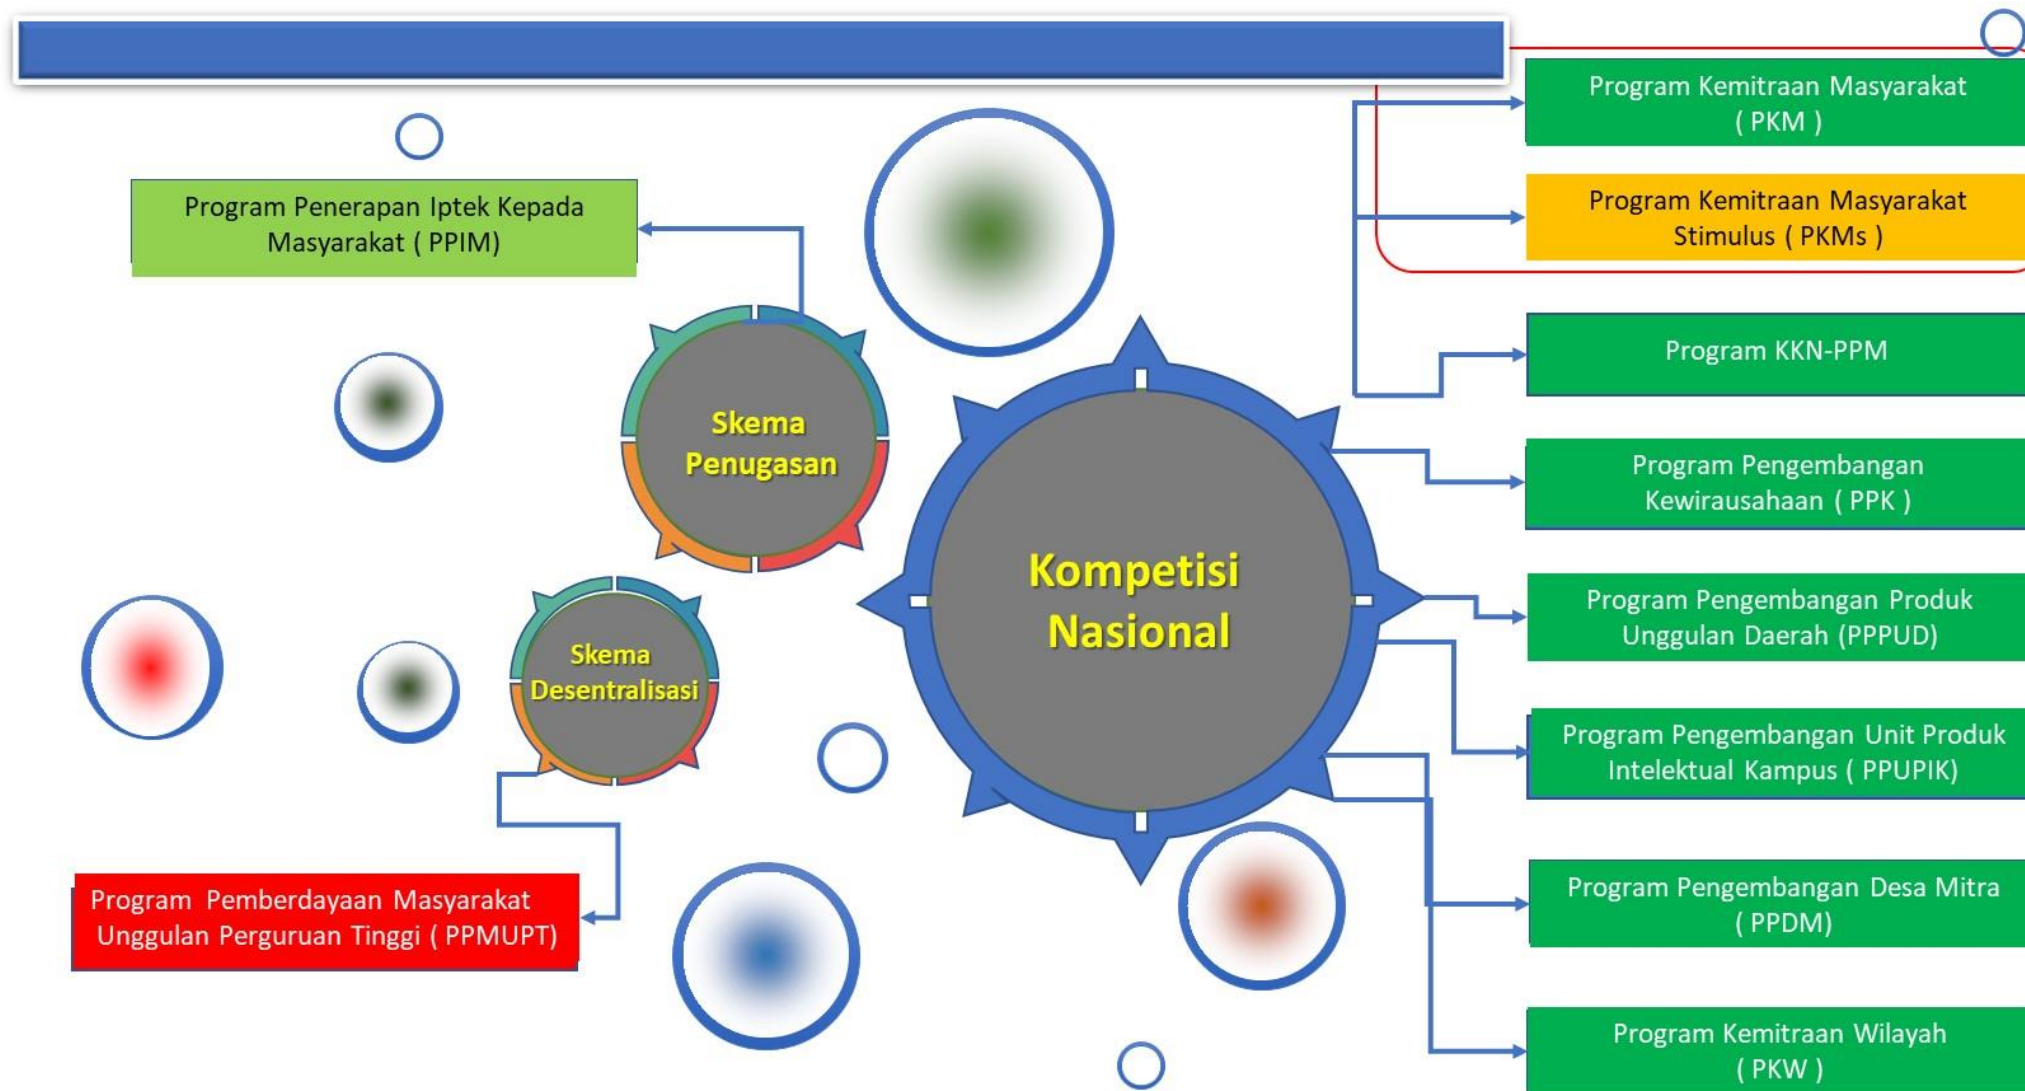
Program Penerapan Iptek Kepada Masyarakat ( PPIM)

Skema Penugasan

Skema Desentralisasi

Program Pemberdayaan Masyarakat Unggulan Perguruan Tinggi ( PPMUPT)

Kompetisi Nasional

Program Kemitraan Masyarakat ( PKM )

Program Kemitraan Masyarakat Stimulus ( PKMs )

Program KKN-PPM

Program Pengembangan Kewirausahaan ( PPK )

Program Pengembangan Produk Unggulan Daerah (PPPUD)

Program Pengembangan Unit Produk Intelektual Kampus ( PPUPIK)

Program Pengembangan Desa Mitra ( PPDM)

Program Kemitraan Wilayah ( PKW )